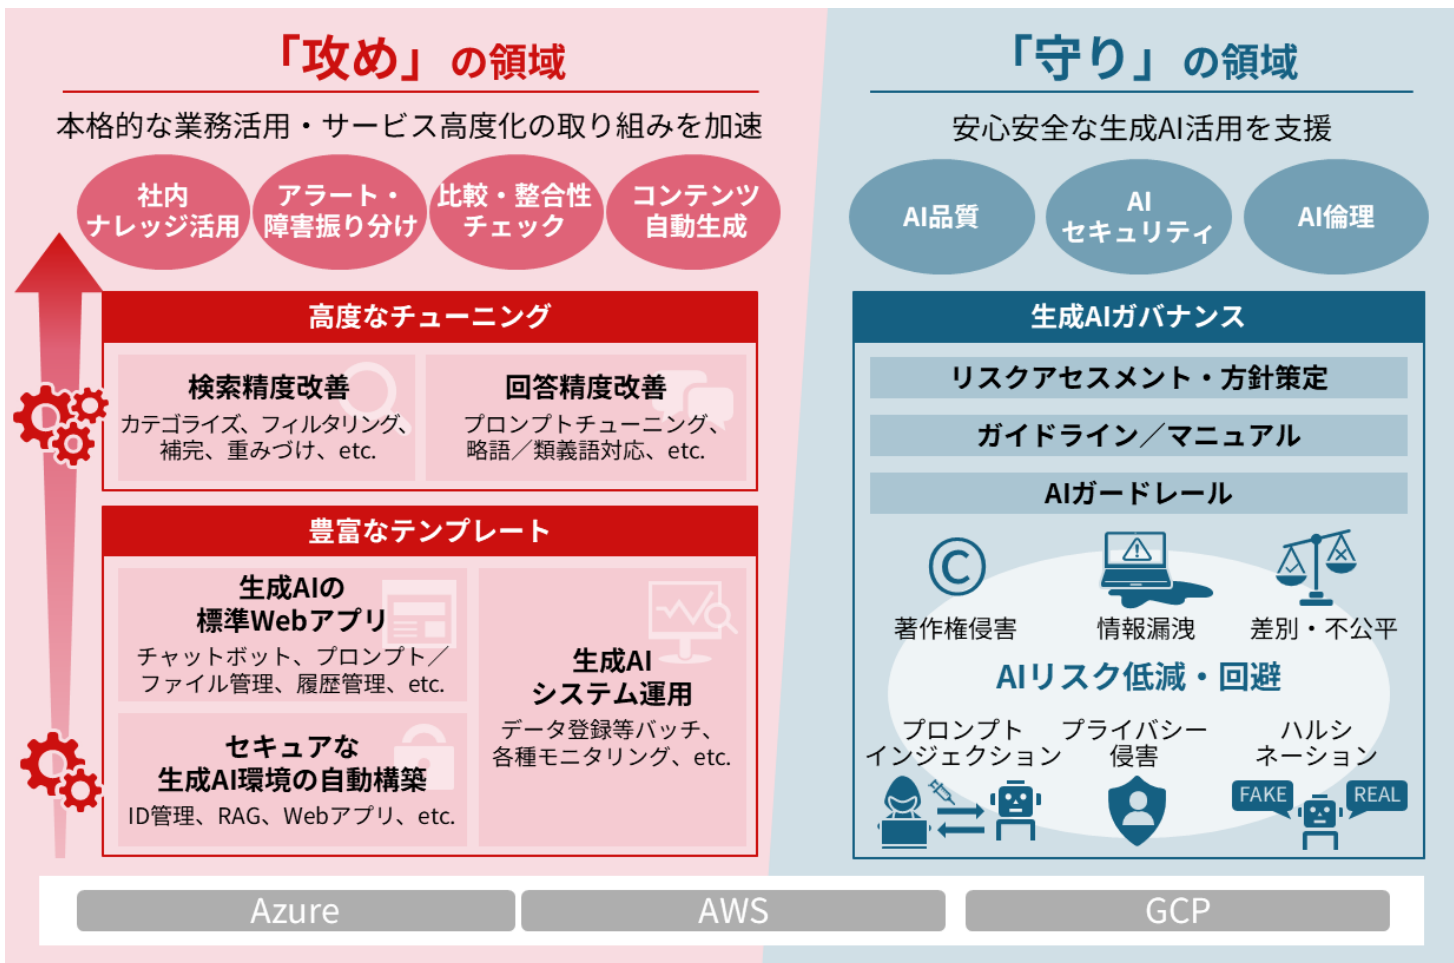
「攻め」の領域

本格的な業務活用・サービス高度化の取り組みを加速

社内ナレッジ活用

アラート・障害振り分け

比較・整合性チェック

コンテンツ自動生成

高度なチューニング

検索精度改善
カテゴライズ、フィルタリング、補完、重みづけ、etc.

回答精度改善
プロンプトチューニング、略語／類義語対応、etc.

豊富なテンプレート

生成AIの標準Webアプリ
チャットボット、プロンプト／ファイル管理、履歴管理、etc.

セキュアな生成AI環境の自動構築
ID管理、RAG、Webアプリ、etc.

生成AIシステム運用
データ登録等バッチ、各種モニタリング、etc.

「守り」の領域

安心安全な生成AI活用を支援

AI品質

AIセキュリティ

AI倫理

生成AIガバナンス

リスクアセスメント・方針策定

ガイドライン／マニュアル

AIガードレール

著作権侵害

情報漏洩

差別・不公平

AIリスク低減・回避

プロンプトインジェクション

プライバシー侵害

ハルシネーション

FAKE

REAL

Azure

AWS

GCP